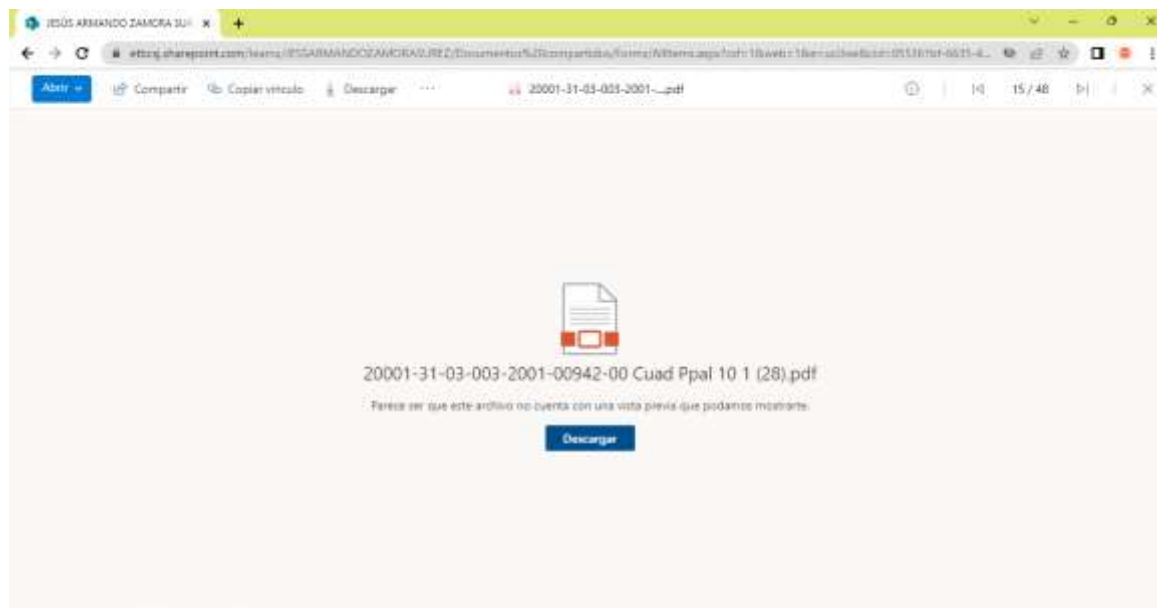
JESÚS ARMANDO ZAMORA SU ×

etbcsj.sharepoint.com/teams/JESSARMANDOZAMORASUAREZ/Documentos%20compartidos/Forms/AllItems.aspx?id=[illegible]

Abrir
Compartir
Copiar vínculo
Descargar
···
20001-31-03-003-2001-....pdf
15 / 48

20001-31-03-003-2001-00942-00 Cuad Ppal 10 1 (28).pdf

Parece ser que este archivo no cuenta con una vista previa que podamos mostrarte.

Descargar